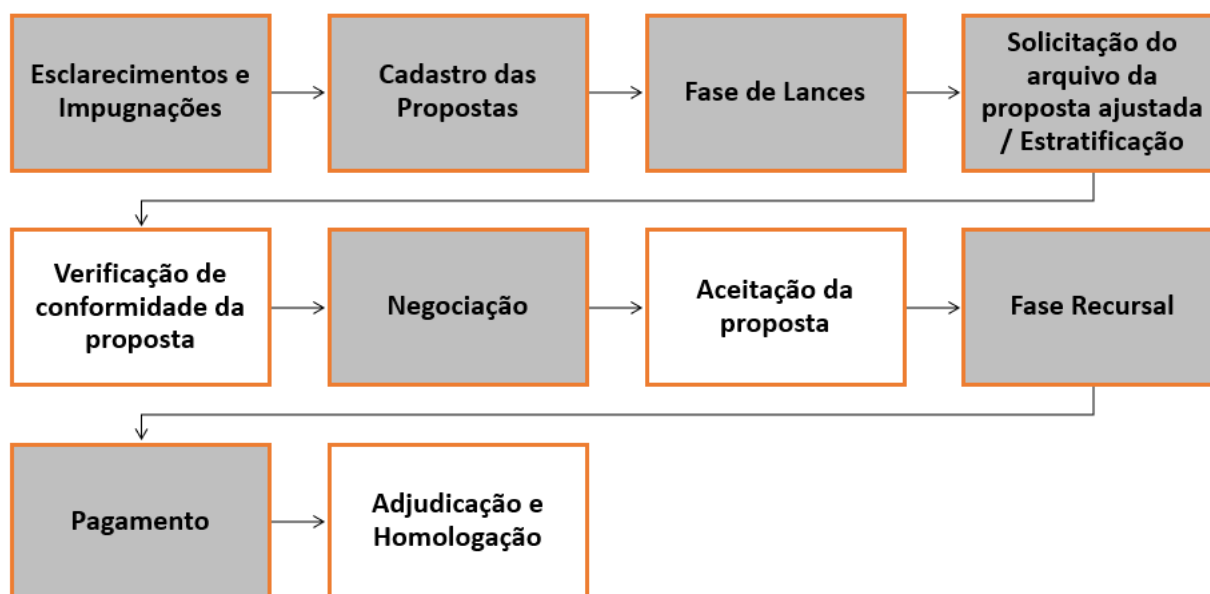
Esclarecimentos e Impugnações

Cadastro das Propostas

Fase de Lances

Solicitação do arquivo da proposta ajustada / Estratificação

Verificação de conformidade da proposta

Negociação

Aceitação da proposta

Fase Recursal

Pagamento

Adjudicação e Homologação